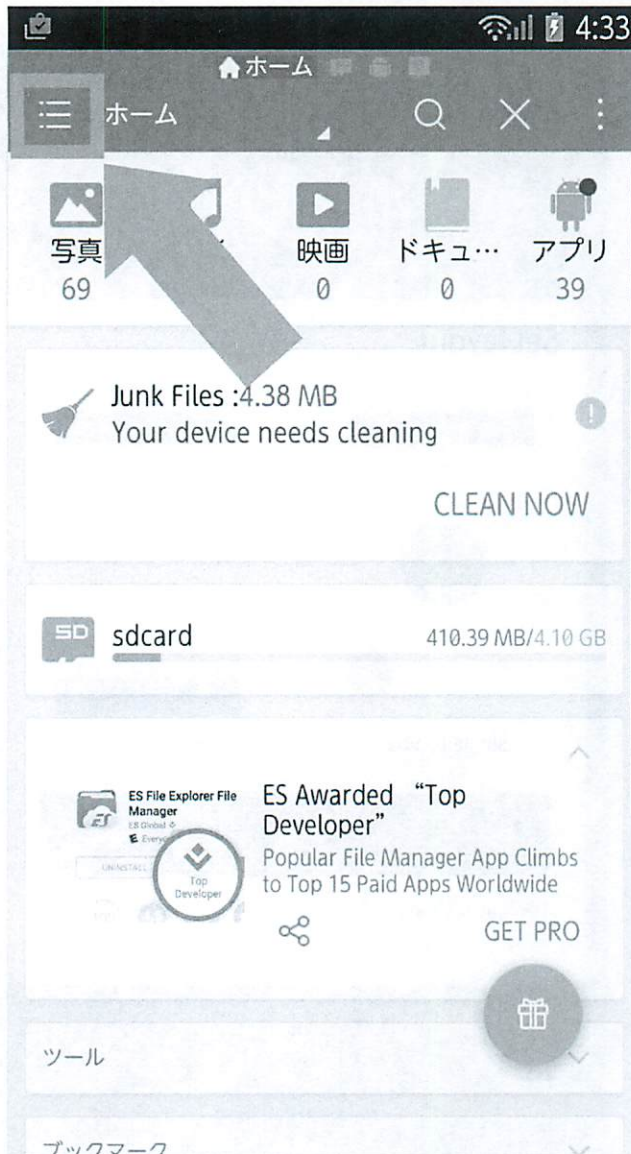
4:33

ホーム

ホーム

写真 69

映画 0

ドキュ… 0

アプリ 39

Junk Files :4.38 MB
Your device needs cleaning

CLEAN NOW

sdcard 410.39 MB/4.10 GB

ES File Explorer File Manager
ES Global
UNINSTALL
Top Developer

ES Awarded "Top Developer"
Popular File Manager App Climbs to Top 15 Paid Apps Worldwide

GET PRO

ツール

ブックマーク